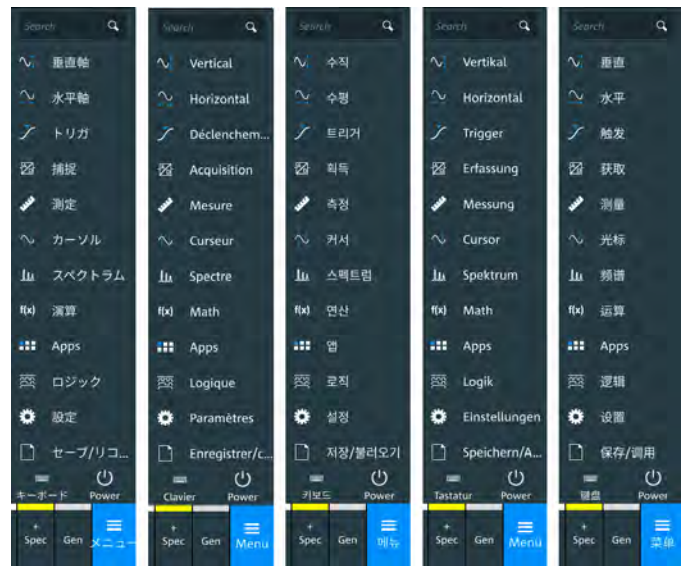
Search
垂直軸
水平軸
トリガ
捕捉
測定
カーソル
スペクトラム
f(x) 演算
Apps
ロジック
設定
セーブ/リコ...
キーボード
Power
+ Spec
Gen
メニュー

Search
Vertical
Horizontal
Déclenchem...
Acquisition
Mesure
Curseur
Spectre
f(x) Math
Apps
Logique
Paramètres
Enregistrer/c...
Clavier
Power
+ Spec
Gen
Menu

Search
수직
수평
트리거
획득
측정
커서
스펙트럼
f(x) 연산
앱
로직
설정
저장/불러오기
키보드
Power
+ Spec
Gen
메뉴

Search
Vertikal
Horizontal
Trigger
Erfassung
Messung
Cursor
Spektrum
f(x) Math
Apps
Logik
Einstellungen
Speichern/A...
Tastatur
Power
+ Spec
Gen
Menü

Search
垂直
水平
触发
获取
测量
光标
频谱
f(x) 运算
Apps
逻辑
设置
保存/调用
键盘
Power
+ Spec
Gen
菜单